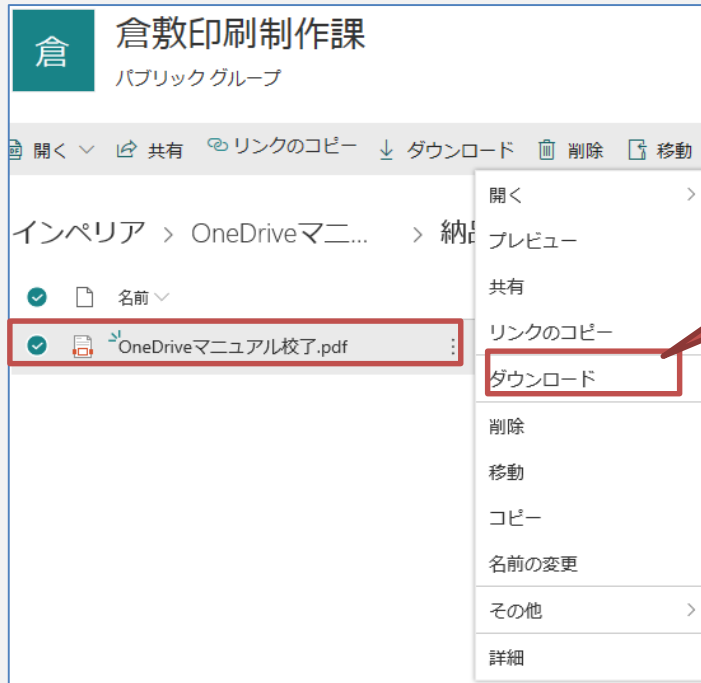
倉

倉敷印刷制作課

パブリック グループ

開く 共有 リンクのコピー ダウンロード 削除 移動

インペリア > OneDriveマニ... > 納品

名前

OneDriveマニュアル校了.pdf

開く

プレビュー

共有

リンクのコピー

ダウンロード

削除

移動

コピー

名前の変更

その他

詳細